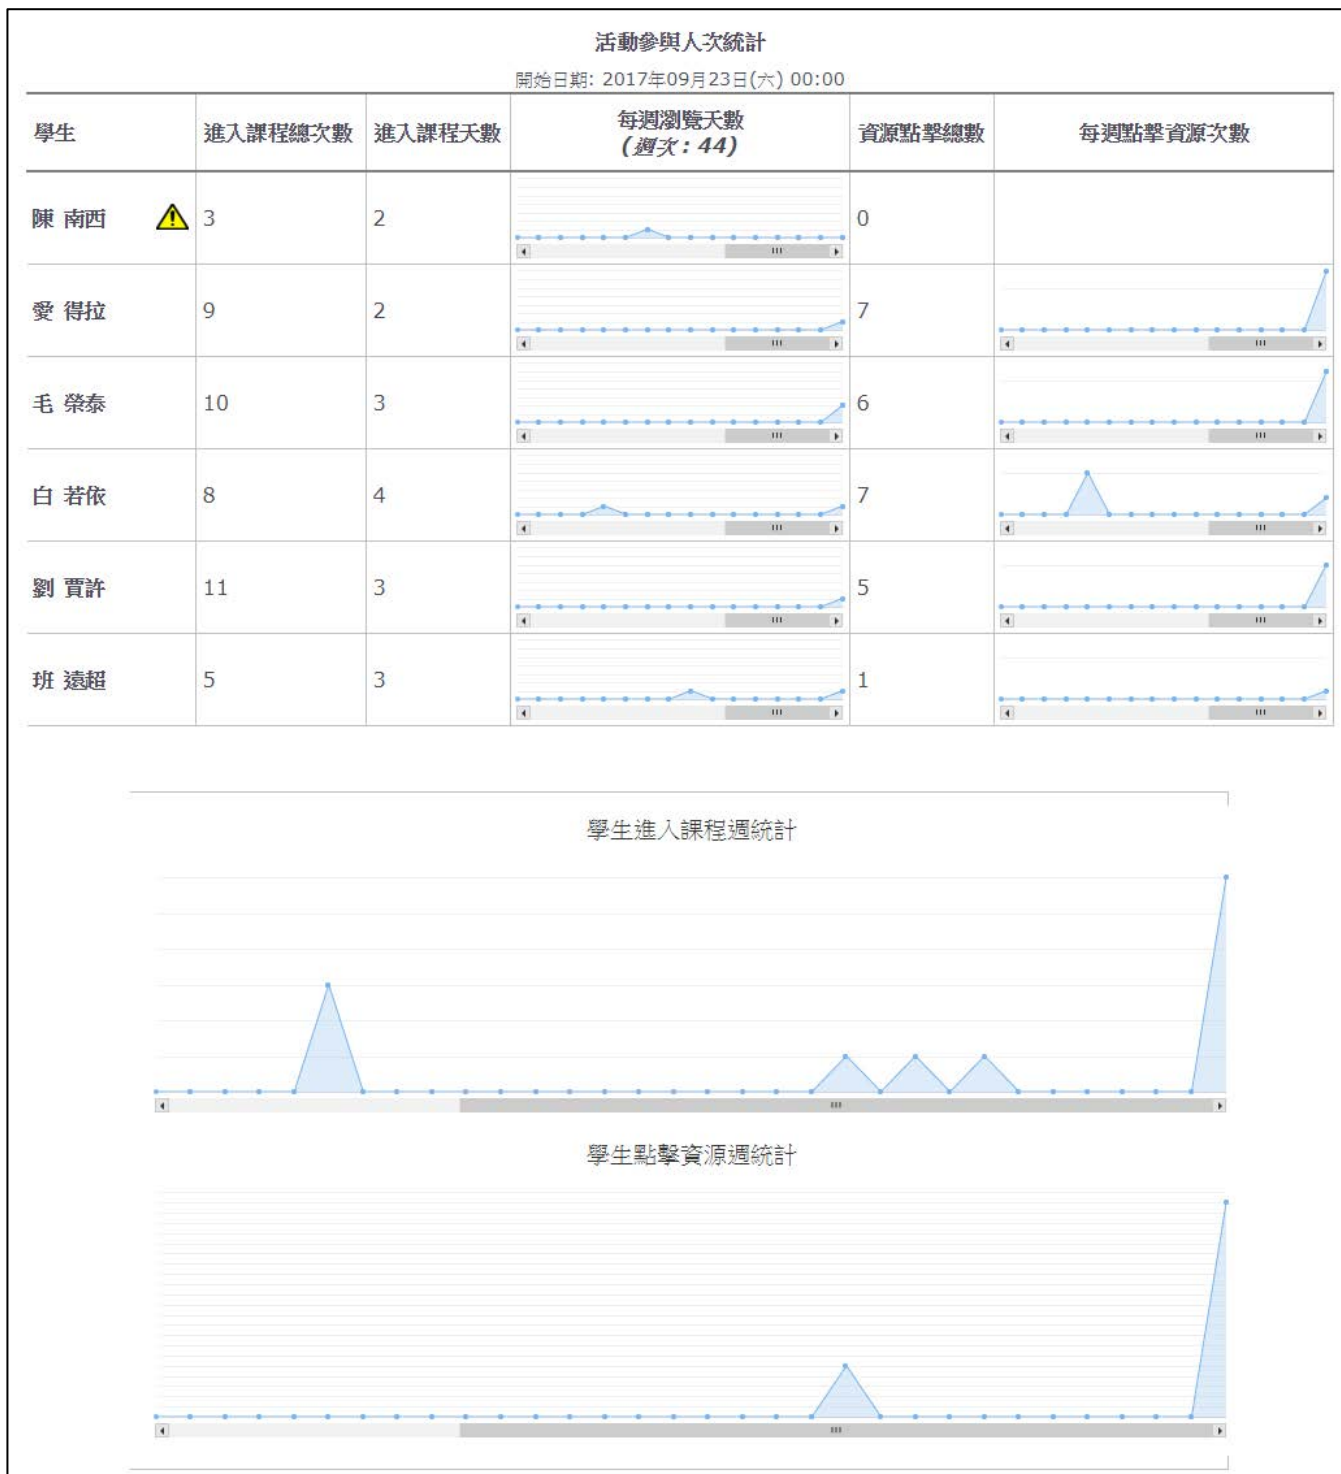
活動參與人次統計

開始日期: 2017年09月23日(六) 00:00

| 學生 | 進入課程總次數 | 進入課程天數 | 每週瀏覽天數 (週次：44) | 資源點擊總數 | 每週點擊資源次數 |
|---|---|---|---|---|---|
| 陳 南西 | 3 | 2 | | 0 | |
| 愛 得拉 | 9 | 2 | | 7 | |
| 毛 榮泰 | 10 | 3 | | 6 | |
| 白 若依 | 8 | 4 | | 7 | |
| 劉 賈許 | 11 | 3 | | 5 | |
| 班 遠超 | 5 | 3 | | 1 | |

學生進入課程週統計

學生點擊資源週統計